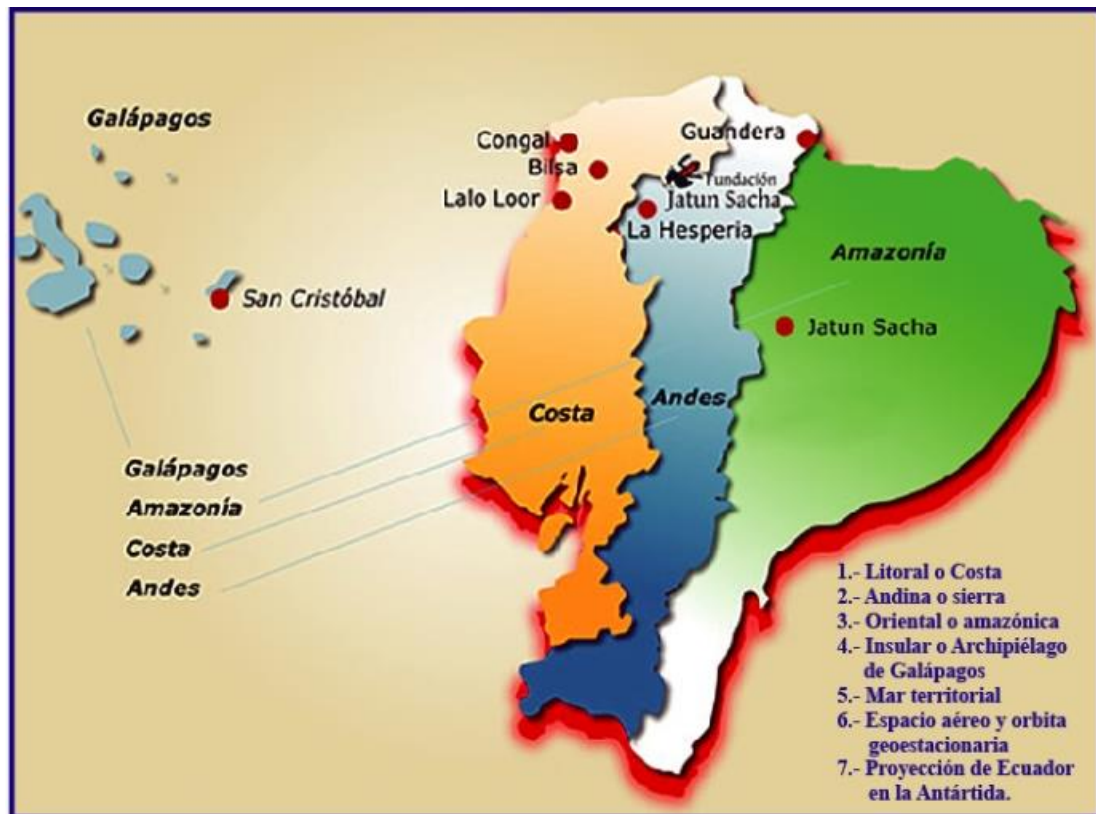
Galápagos

Congal
Bilsa
Lalo Loor
Guandera
Fundación
Jatun Sacha
La Hesperia

Amazonía

San Cristóbal

Jatun Sacha

Costa
Andes

Galápagos
Amazonía
Costa
Andes

1.- Litoral o Costa
2.- Andina o sierra
3.- Oriental o amazónica
4.- Insular o Archipiélago de Galápagos
5.- Mar territorial
6.- Espacio aéreo y orbita geoestacionaria
7.- Proyección de Ecuador en la Antártida.